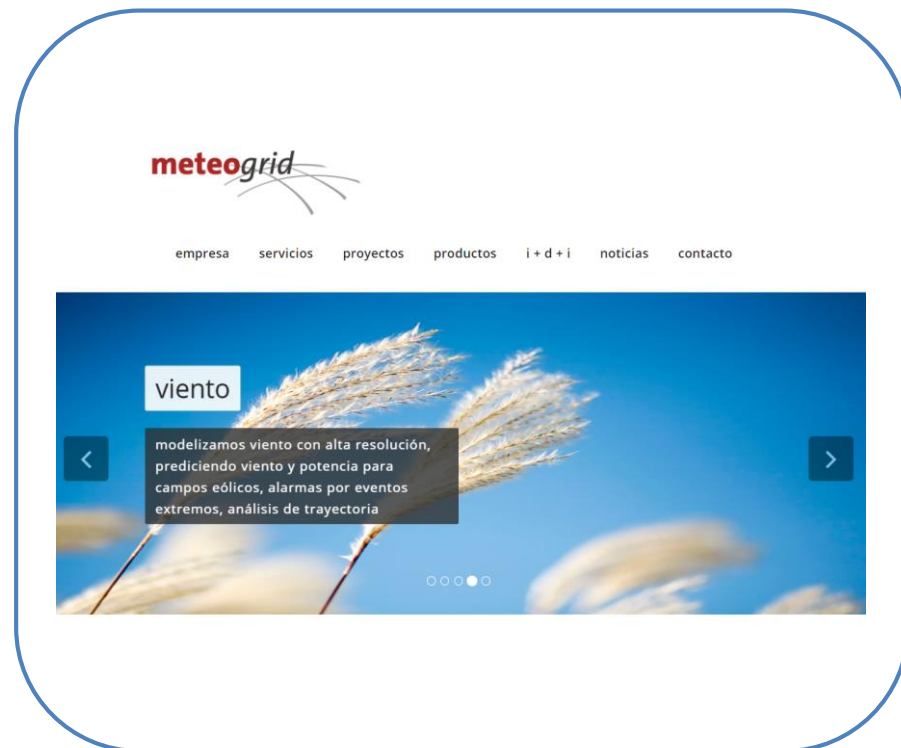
meteogrid

empresa servicios proyectos productos i + d + i noticias contacto

viento

modelizamos viento con alta resolución, prediciendo viento y potencia para campos eólicos, alarmas por eventos extremos, análisis de trayectoria